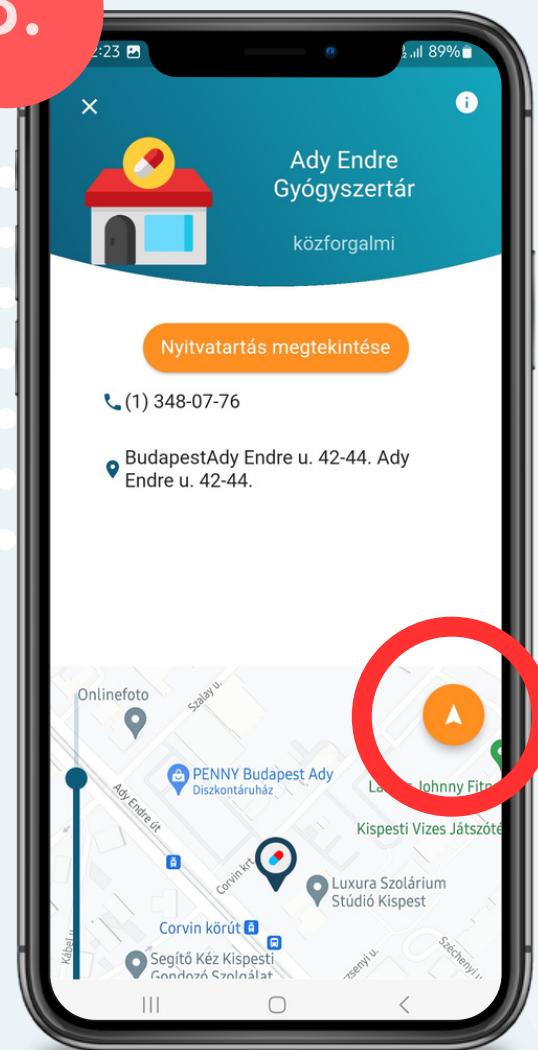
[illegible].

2:23

89%

Ady Endre Gyógyszertár

közforgalmi

Nyitvatartás megtekintése

(1) 348-07-76

BudapestAdy Endre u. 42-44. Ady Endre u. 42-44.

Onlinefoto

Szalay u.

PENNY Budapest Ady
Diszkontáruház

La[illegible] Johnny Fit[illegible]

Ady Endre út

Kispesti Vizes Játszót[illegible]

Corvin krt.

Luxura Szolárium Stúdió Kispest

Corvin körút

Segítő Kéz Kispesti Gondozó Szolgálat

Kábel u.

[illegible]szenyi u.

Széchenyi u.